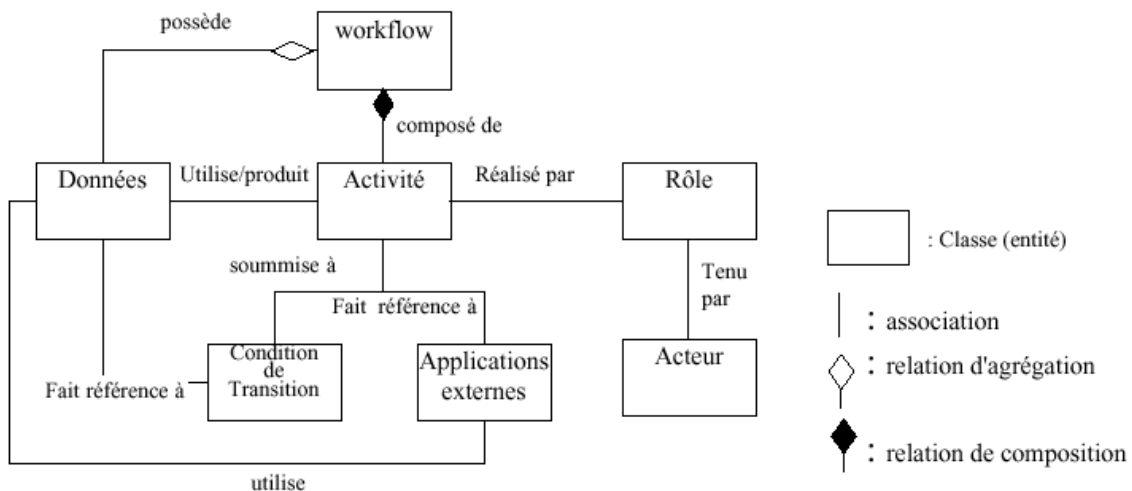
possède

workflow

composé de

Données

Utilise/produit

Activité

Réalisé par

Rôle

soummise à

Fait référence à

Tenu par

Condition de Transition

Applications externes

Acteur

Fait référence à

utilise

: Classe (entité)

: association

: relation d'agrégation

: relation de composition